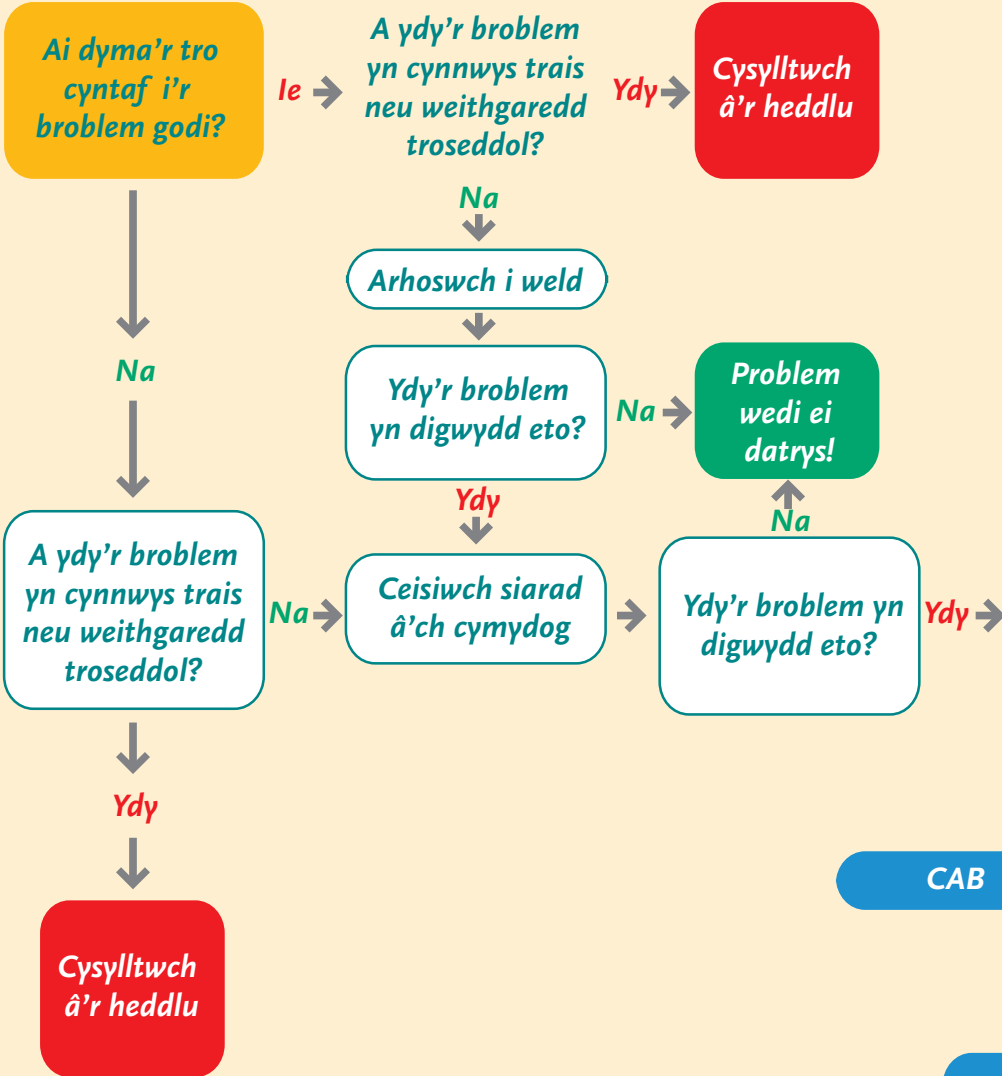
Ai dyma'r tro cyntaf i'r broblem godi?

Ie

A ydy'r broblem yn cynnwys trais neu weithgaredd troseddol?

Ydy

Cysylltwch â'r heddlu

Na

Arhoswch i weld

Na

Ydy'r broblem yn digwydd eto?

Na

Problem wedi ei datrys!

Ydy

Na

A ydy'r broblem yn cynnwys trais neu weithgaredd troseddol?

Na

Ceisiwch siarad â'ch cymydog

Ydy'r broblem yn digwydd eto?

Ydy

Ydy

CAB

Cysylltwch â'r heddlu